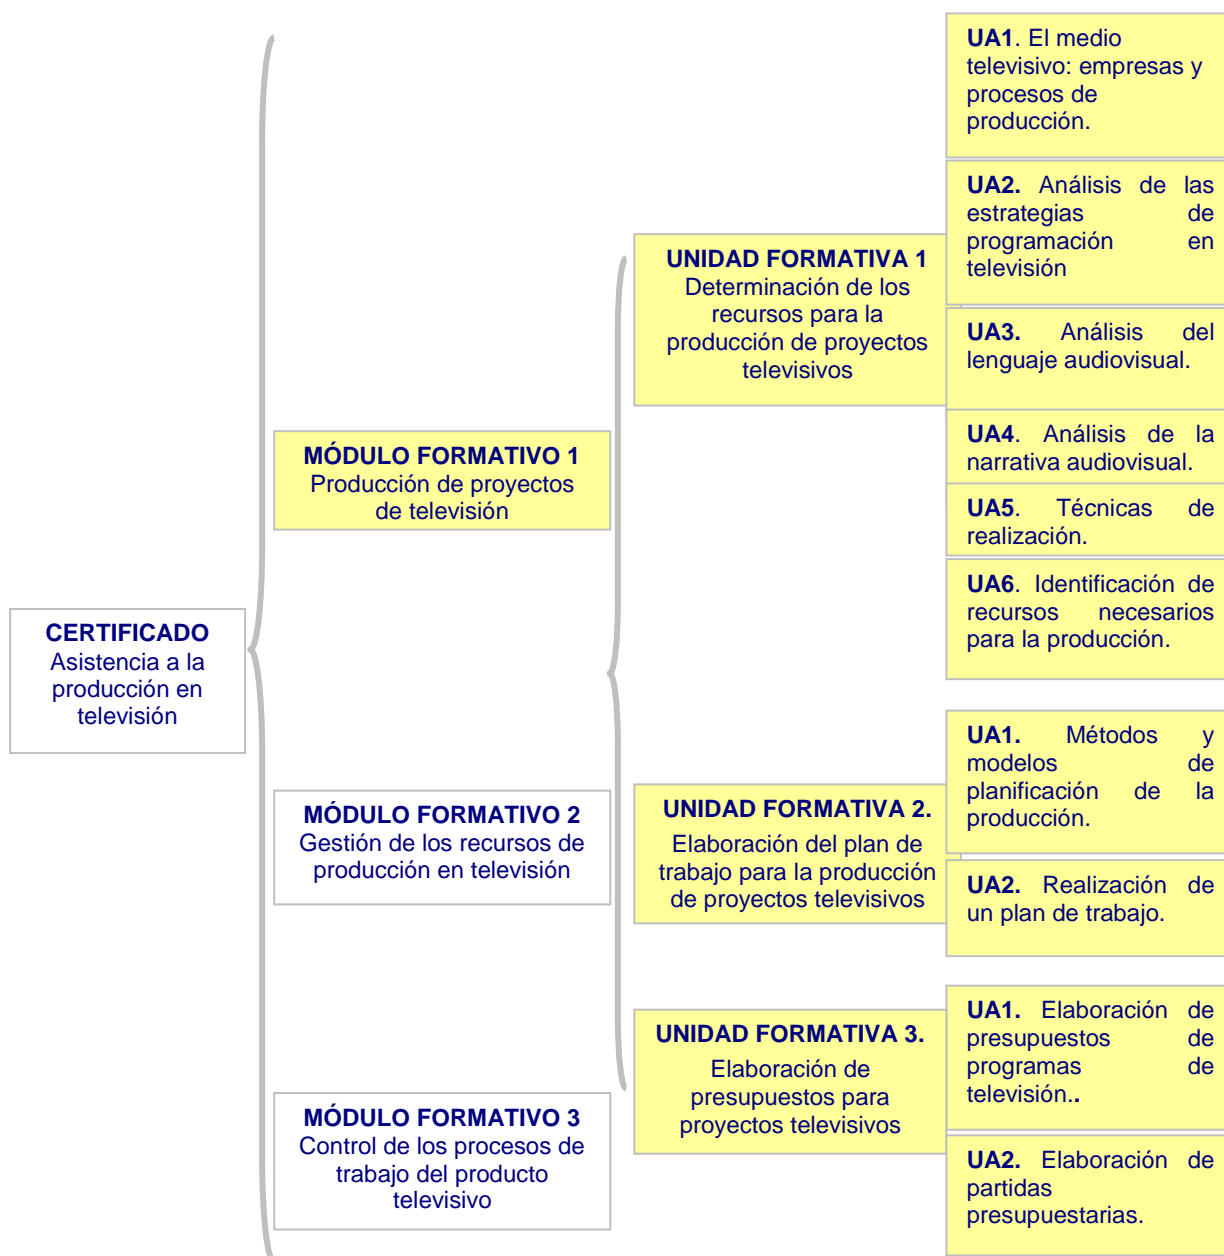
CERTIFICADO
Asistencia a la producción en televisión

MÓDULO FORMATIVO 1
Producción de proyectos de televisión

MÓDULO FORMATIVO 2
Gestión de los recursos de producción en televisión

MÓDULO FORMATIVO 3
Control de los procesos de trabajo del producto televisivo

UNIDAD FORMATIVA 1
Determinación de los recursos para la producción de proyectos televisivos

UNIDAD FORMATIVA 2.
Elaboración del plan de trabajo para la producción de proyectos televisivos

UNIDAD FORMATIVA 3.
Elaboración de presupuestos para proyectos televisivos

UA1. El medio televisivo: empresas y procesos de producción.

UA2. Análisis de las estrategias de programación en televisión

UA3. Análisis del lenguaje audiovisual.

UA4. Análisis de la narrativa audiovisual.

UA5. Técnicas de realización.

UA6. Identificación de recursos necesarios para la producción.

UA1. Métodos y modelos de planificación de la producción.

UA2. Realización de un plan de trabajo.

UA1. Elaboración de presupuestos de programas de televisión..

UA2. Elaboración de partidas presupuestarias.